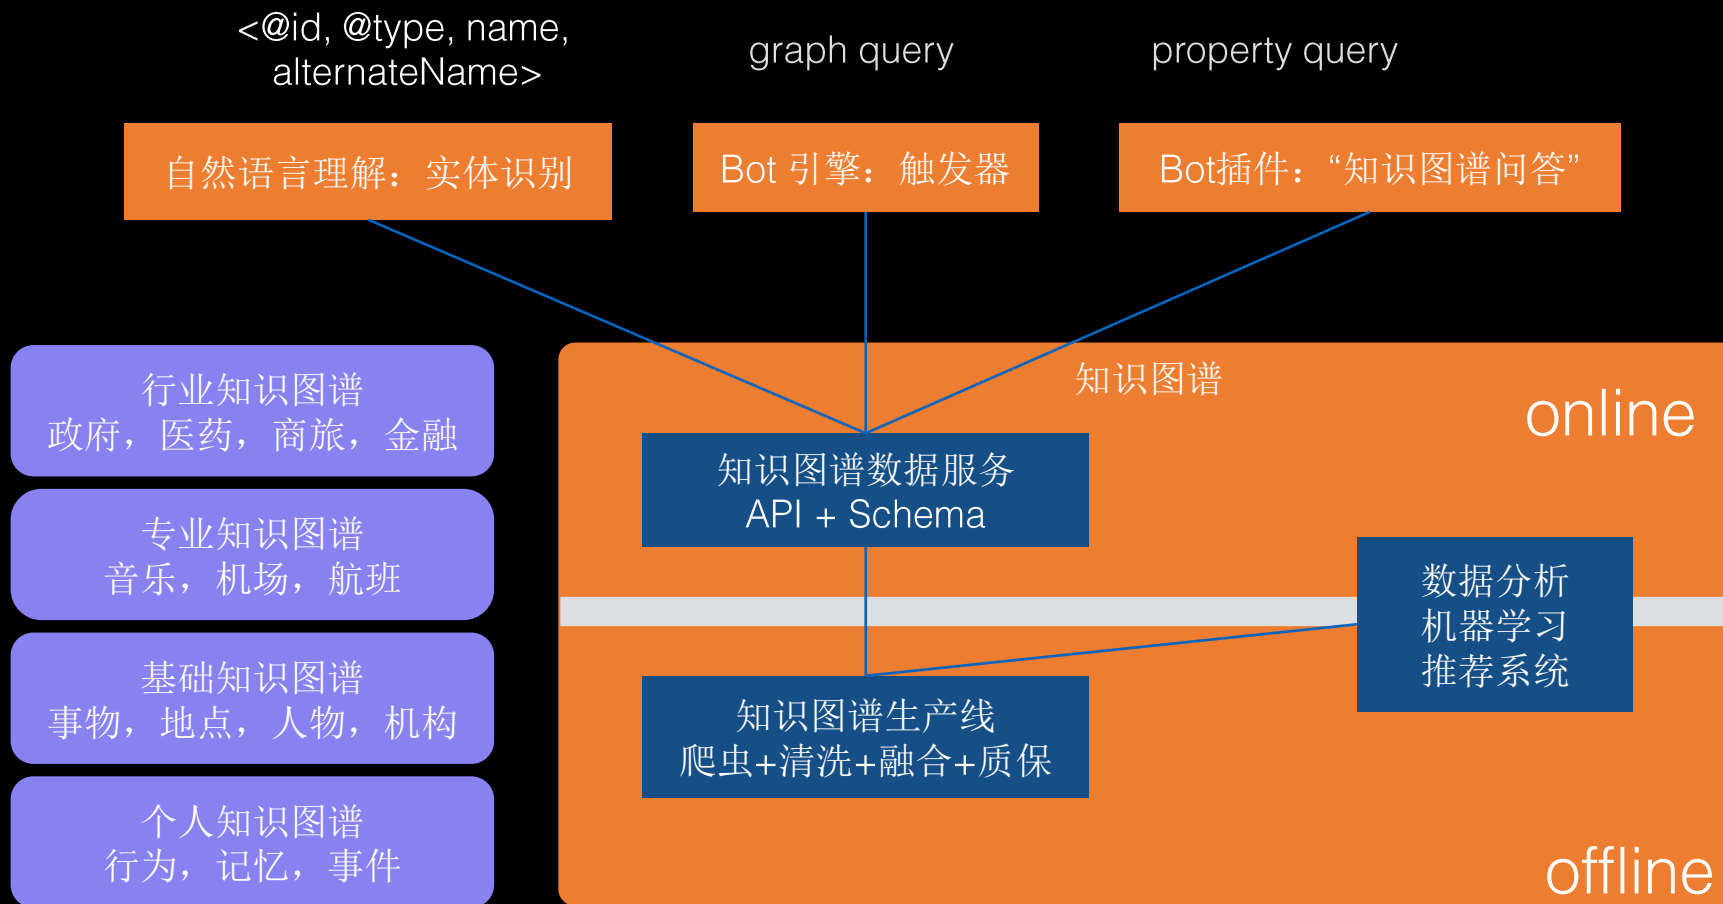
<@id, @type, name, alternateName>

graph query

property query

自然语言理解：实体识别

Bot 引擎：触发器

Bot插件：“知识图谱问答”

行业知识图谱
政府，医药，商旅，金融

专业知识图谱
音乐，机场，航班

基础知识图谱
事物，地点，人物，机构

个人知识图谱
行为，记忆，事件

知识图谱

online

知识图谱数据服务
API + Schema

数据分析
机器学习
推荐系统

知识图谱生产线
爬虫+清洗+融合+质保

offline